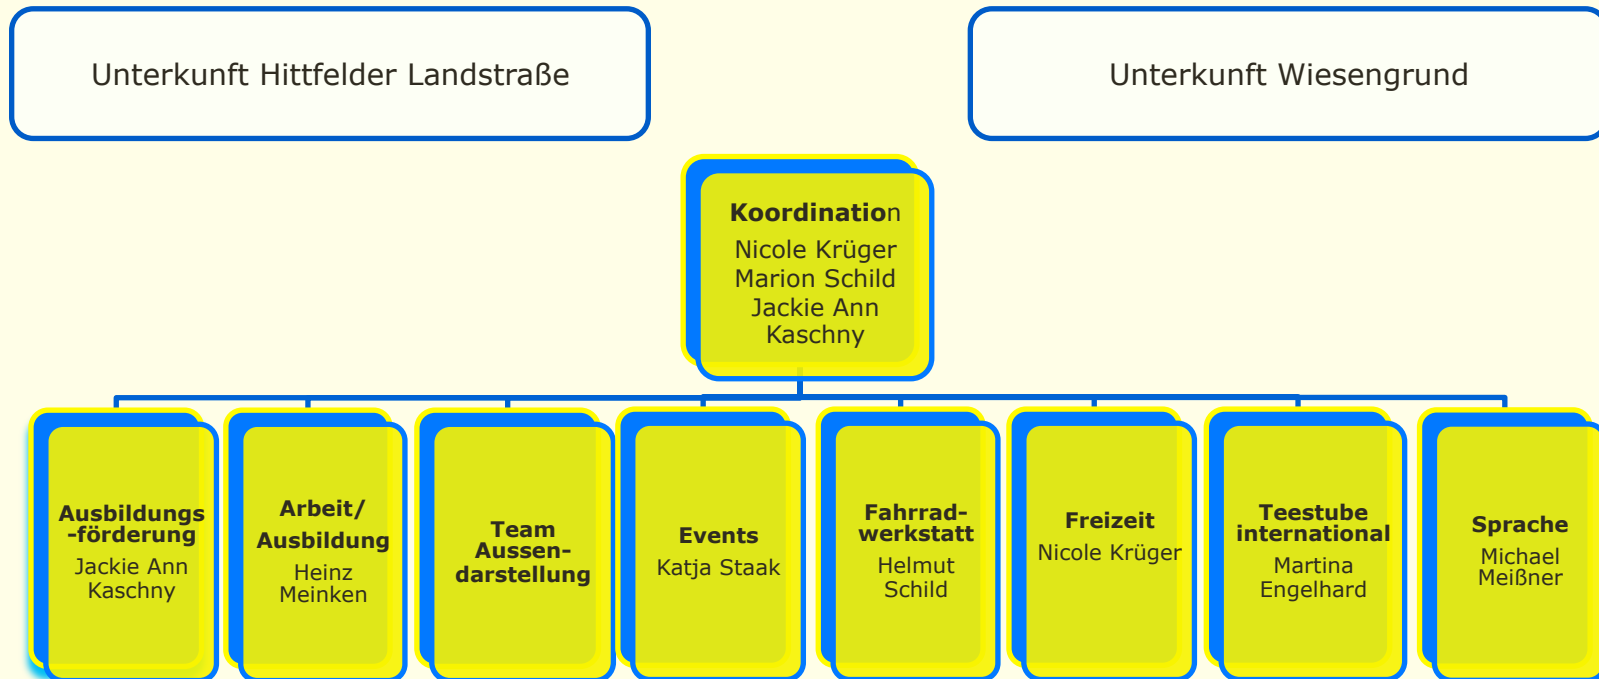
Unterkunft Hittfelder Landstraße

Unterkunft Wiesengrund

Koordination
Nicole Krüger
Marion Schild
Jackie Ann Kaschny

Ausbildungs-förderung
Jackie Ann Kaschny

Arbeit/ Ausbildung
Heinz Meinken

Team Aussendarstellung

Events
Katja Staak

Fahrradwerkstatt
Helmut Schild

Freizeit
Nicole Krüger

Teestube international
Martina Engelhard

Sprache
Michael Meißner